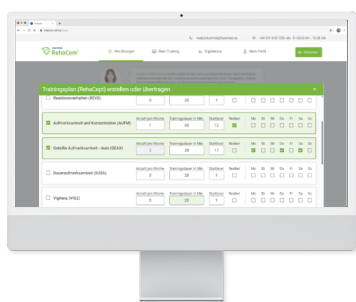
RehaCom

Alle Übungen

Mein Training

Ergebnisse

Mein Profil

Trainingsplan (RehaCept) erstellen oder übertragen

Reaktionsverhalten (REVE)

0

30

1

Aufmerksamkeit und Konzentration (AUFM)

Anzahl pro Woche

1

Trainingsdauer in Min.

30

Startlevel

12

Niveau

Mo Di Mi Do Fr Sa So

Geteilte Aufmerksamkeit - Basis (DEAB)

Anzahl pro Woche

2

Trainingsdauer in Min.

30

Startlevel

17

Niveau

Mo Di Mi Do Fr Sa So

Daueraufmerksamkeit (SUBA)

Anzahl pro Woche

0

Trainingsdauer in Min.

30

Startlevel

1

Niveau

Mo Di Mi Do Fr Sa So

Vigilanz (VIG1)

Anzahl pro Woche

0

Trainingsdauer in Min.

20

Startlevel

1

Niveau

Mo Di Mi Do Fr Sa So